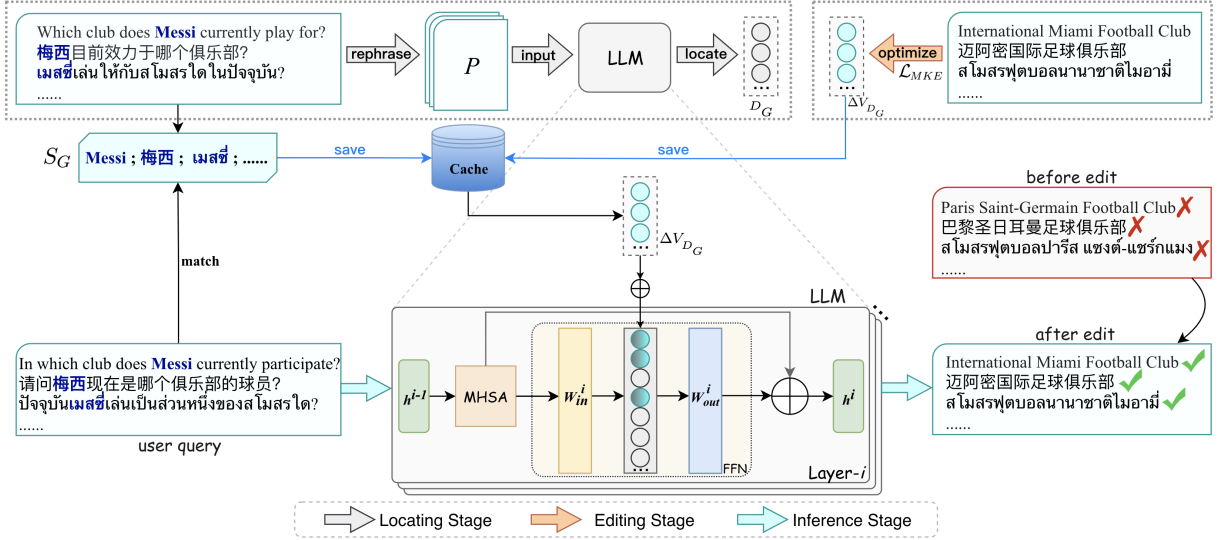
Which club does Messi currently play for?
梅西目前效力于哪个俱乐部?
เมสซี่เล่นให้กับสโมสรใดในปัจจุบัน?
......

rephrase

$P$

input

LLM

locate

$D_G$

$\Delta V_{D_G}$

optimize

$\mathcal{L}_{MKE}$

International Miami Football Club
迈阿密国际足球俱乐部
สโมสรฟุตบอลนานาชาติไมอามี่
......

$S_G$

Messi ; 梅西 ; เมสซี่ ; ......

save

Cache

save

$\Delta V_{D_G}$

before edit

Paris Saint-Germain Football Club
巴黎圣日耳曼足球俱乐部
สโมสรฟุตบอลปารีส แซงต์-แชร์กแมง
......

match

LLM

after edit

In which club does Messi currently participate?
请问梅西现在是哪个俱乐部的球员?
ปัจจุบันเมสซี่เล่นเป็นส่วนหนึ่งของสโมสรใด?
......

$h^{i-1}$

MHSA

$W_{in}^{i}$

$W_{out}^{i}$

$h^{i}$

FFN

Layer-$i$

International Miami Football Club
迈阿密国际足球俱乐部
สโมสรฟุตบอลนานาชาติไมอามี่
......

user query

Locating Stage

Editing Stage

Inference Stage